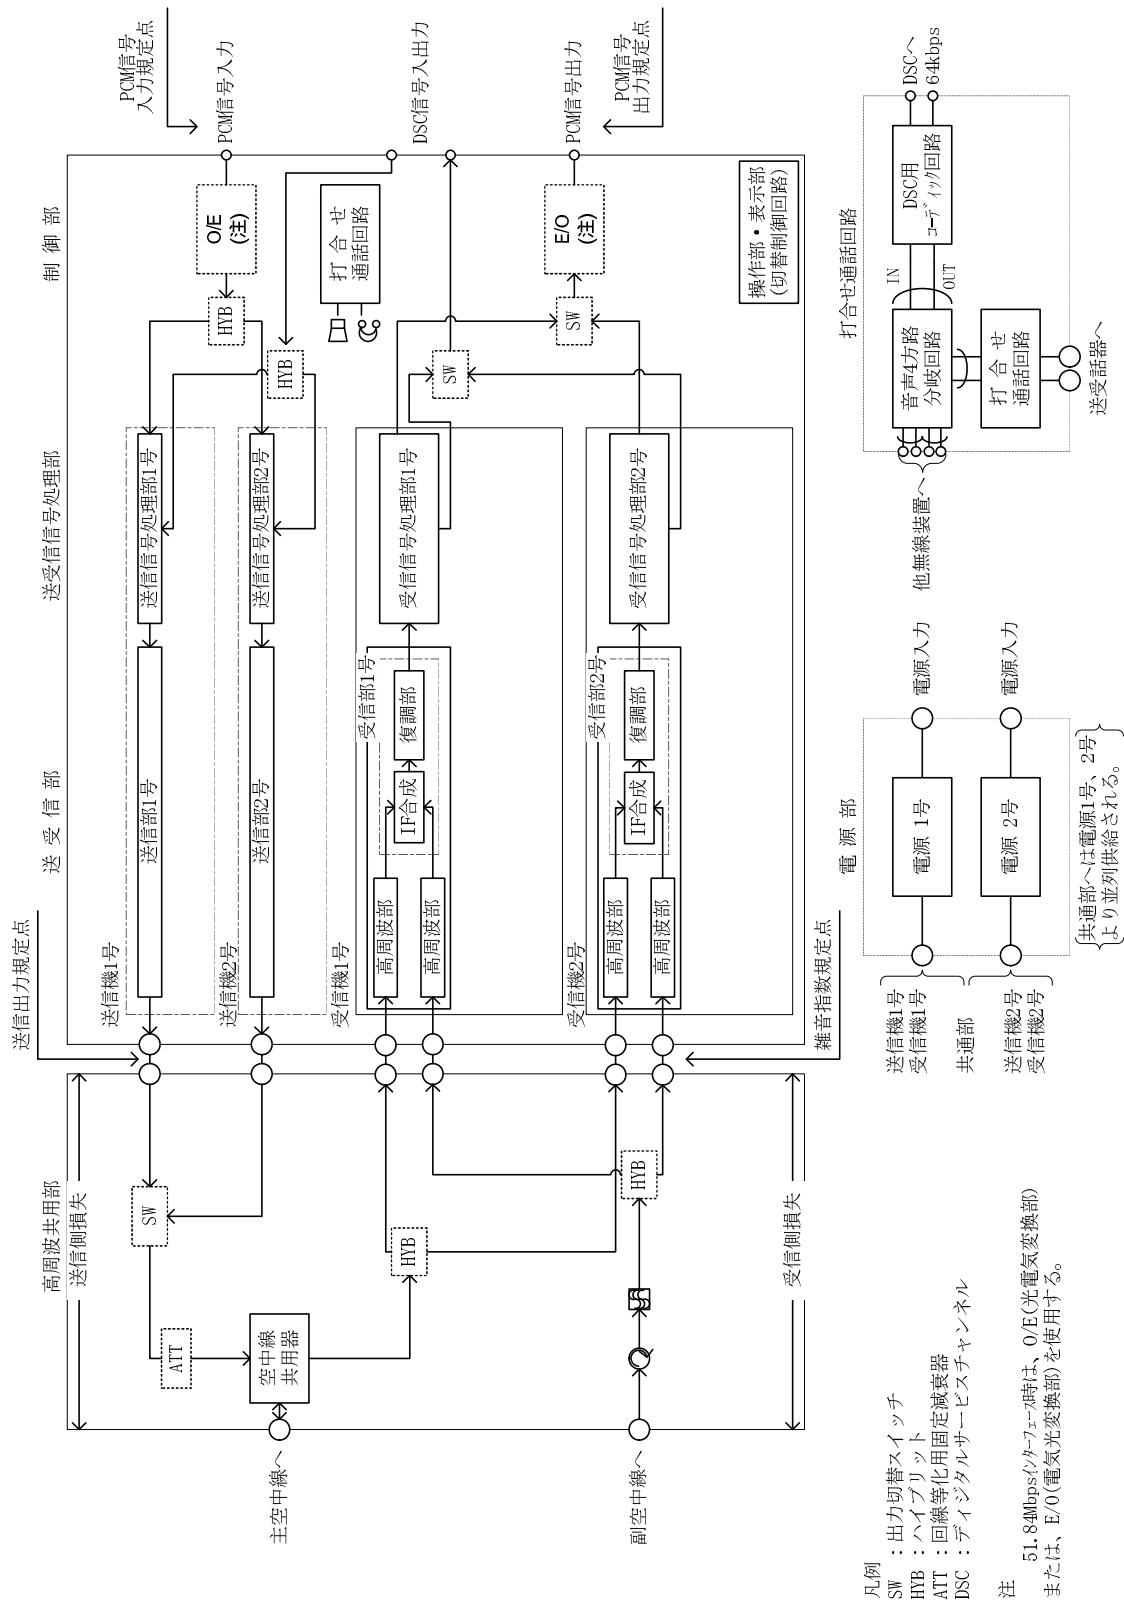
PCM信号入力規定点
PCM信号入力
DSC信号入出力
PCM信号出力
PCM信号出力規定点
DSCへ 64kbps

制御部
O/E (注)
打合せ通話回路
E/O (注)
操作部・表示部 (切替制御回路)
DSC用コーディック回路
打合せ通話回路
IN
OUT
HYB
HYB
SW
SW
音声4方路分岐回路
打合せ通話回路
送受話器へ
他無線装置へ

送受信号処理部
送信信号処理部1号
送信信号処理部2号
受信信号処理部1号
受信信号処理部2号

送受信部
送信部1号
送信部2号
受信部1号
受信部2号
IF合成
復調部
IF合成
復調部
高周波部
高周波部
高周波部
高周波部
送信機1号
送信機2号
受信機1号
受信機2号
送信出力規定点
雑音指数規定点

電源部
電源 1号
電源 2号
電源入力
電源入力
送信機1号
受信機1号
共通部
送信機2号
受信機2号
{共通部へは電源1号、2号より並列供給される。}

高周波共用部
送信側損失
受信側損失
SW
ATT
空中線共用器
HYB
HYB
主空中線へ
副空中線へ

凡例
SW ：出力切替スイッチ
HYB ：ハイブリッド
ATT ：回線等化用固定減衰器
DSC ：ディジタルサービスチャンネル

注 51.84Mbpsインターフェース時は、O/E(光電気変換部)または、E/O(電気光変換部)を使用する。